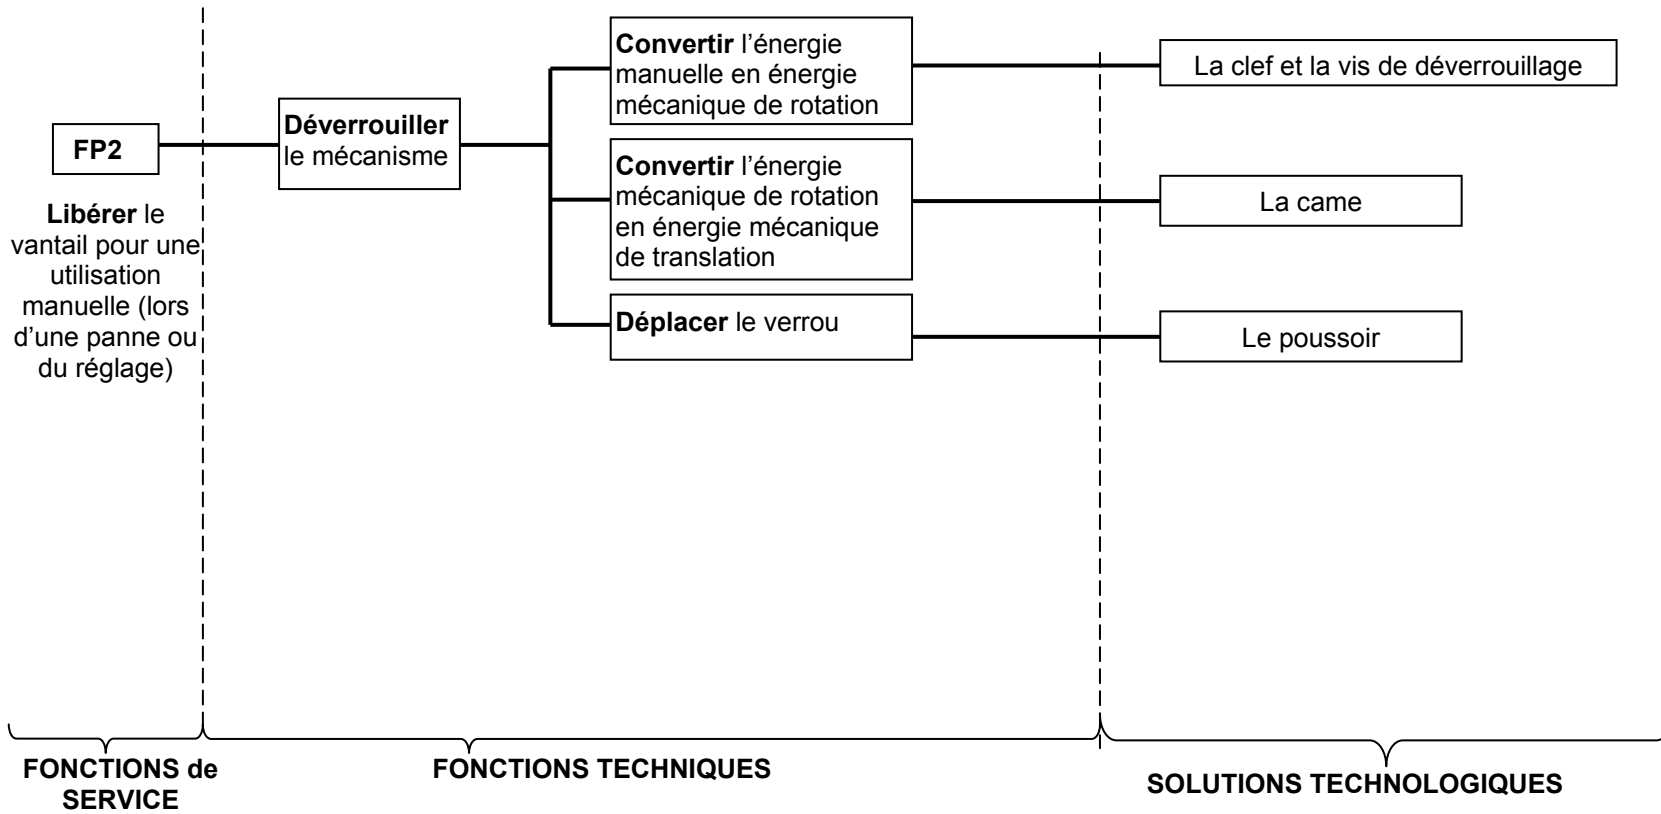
FP2

Libérer le vantail pour une utilisation manuelle (lors d'une panne ou du réglage)

Déverrouiller le mécanisme

Convertir l'énergie manuelle en énergie mécanique de rotation

La clef et la vis de déverrouillage

Convertir l'énergie mécanique de rotation en énergie mécanique de translation

La came

Déplacer le verrou

Le poussoir

FONCTIONS de SERVICE

FONCTIONS TECHNIQUES

SOLUTIONS TECHNOLOGIQUES